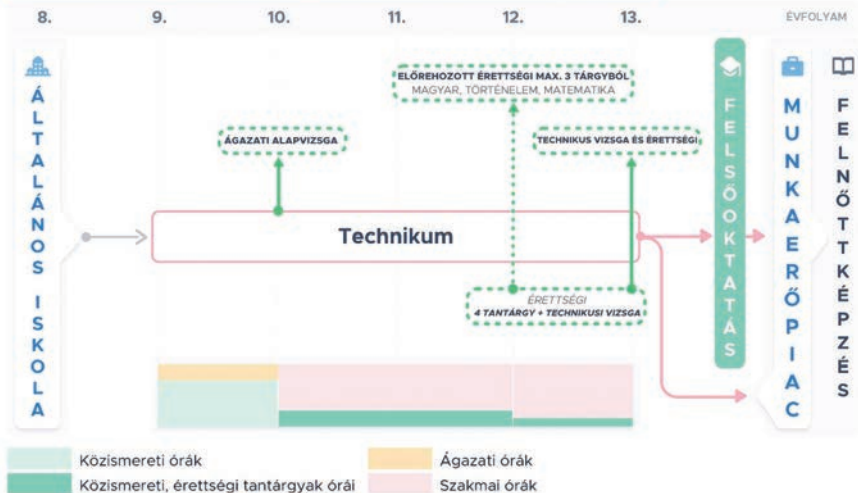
8. 9. 10. 11. 12. 13. ÉVFOLYAM

ÁLTALÁNOS ISKOLA

ELŐREHOZOTT ÉRETTSÉGI MAX. 3 TÁRGYBÓL
MAGYAR, TÖRTÉNELEM, MATEMATIKA

ÁGAZATI ALAPVIZSGA

TECHNIKUS VIZSGA ÉS ÉRETTSÉGI

Technikum

ÉRETTSÉGI
4 TANTÁRGY + TECHNIKUSI VIZSGA

FELSŐOKTATÁS

MUNKAERŐPIAC

FELNŐTTKÉPZÉS

Közismereti órák
Közismereti, érettségi tantárgyak órái
Ágazati órák
Szakmai órák